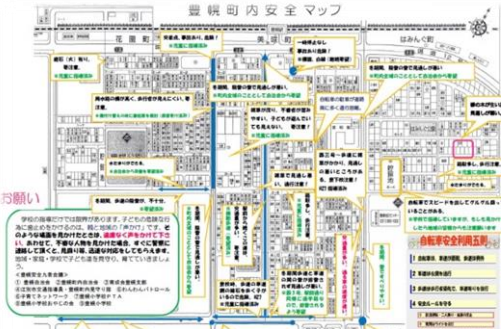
豊幌町内安全マップ

花園町

美原町

はみんぐ駅

お願い

学校の指導だけでは限界があります。子どもの危険な行為に気がついたときは、声と地域の「声かけ」です。そのような場面を見かけたときは、遠慮なく声をかけてください。あわせて、不審な人物を見かけた場合、すぐに警察に連絡して頂くと共に、学校に知らせていただきますよう、地域・家庭・学校で子どもを見守り、育てていきましょう。

自転車安全利用五則

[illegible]